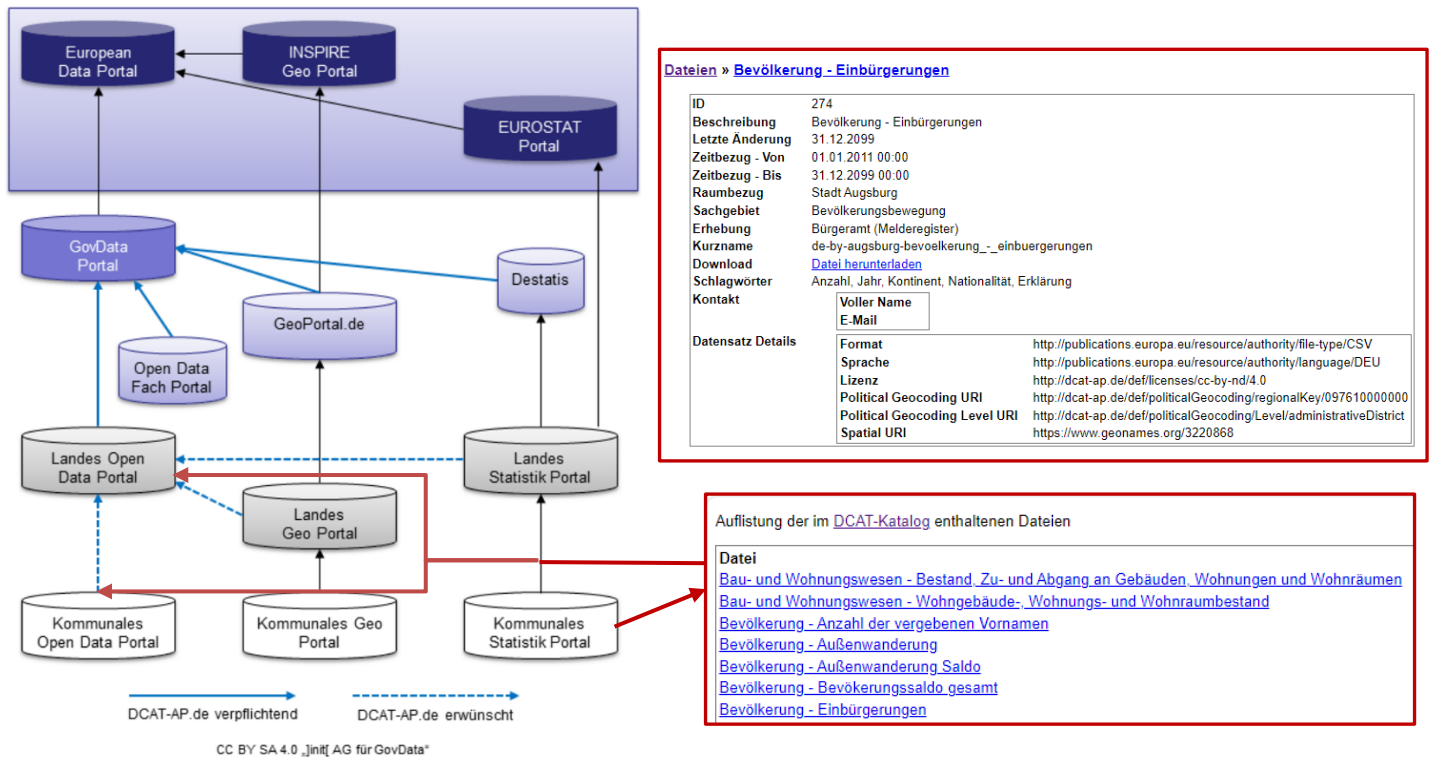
European Data Portal

INSPIRE Geo Portal

EUROSTAT Portal

GovData Portal

Destatis

GeoPortal.de

Open Data Fach Portal

Landes Open Data Portal

Landes Statistik Portal

Landes Geo Portal

Kommunales Open Data Portal

Kommunales Geo Portal

Kommunales Statistik Portal

DCAT-AP.de verpflichtend

DCAT-AP.de erwünscht

CC BY SA 4.0 „]init[ AG für GovData“

Dateien » Bevölkerung - Einbürgerungen

| | |
|---|---|
| ID | 274 |
| Beschreibung | Bevölkerung - Einbürgerungen |
| Letzte Änderung | 31.12.2099 |
| Zeitbezug - Von | 01.01.2011 00:00 |
| Zeitbezug - Bis | 31.12.2099 00:00 |
| Raumbezug | Stadt Augsburg |
| Sachgebiet | Bevölkerungsbewegung |
| Erhebung | Bürgeramt (Melderegister) |
| Kurzname | de-by-augsburg-bevoelkerung_-_einbuergerungen |
| Download | Datei herunterladen |
| Schlagwörter | Anzahl, Jahr, Kontinent, Nationalität, Erklärung |
| Kontakt | Voller Name<br>E-Mail |
| Datensatz Details | |

| | |
|---|---|
| Format | http://publications.europa.eu/resource/authority/file-type/CSV |
| Sprache | http://publications.europa.eu/resource/authority/language/DEU |
| Lizenz | http://dcat-ap.de/def/licenses/cc-by-nd/4.0 |
| Political Geocoding URI | http://dcat-ap.de/def/politicalGeocoding/regionalKey/097610000000 |
| Political Geocoding Level URI | http://dcat-ap.de/def/politicalGeocoding/Level/administrativeDistrict |
| Spatial URI | https://www.geonames.org/3220868 |

Auflistung der im DCAT-Katalog enthaltenen Dateien

Datei
Bau- und Wohnungswesen - Bestand, Zu- und Abgang an Gebäuden, Wohnungen und Wohnräumen
Bau- und Wohnungswesen - Wohngebäude-, Wohnungs- und Wohnraumbestand
Bevölkerung - Anzahl der vergebenen Vornamen
Bevölkerung - Außenwanderung
Bevölkerung - Außenwanderung Saldo
Bevölkerung - Bevökerungssaldo gesamt
Bevölkerung - Einbürgerungen